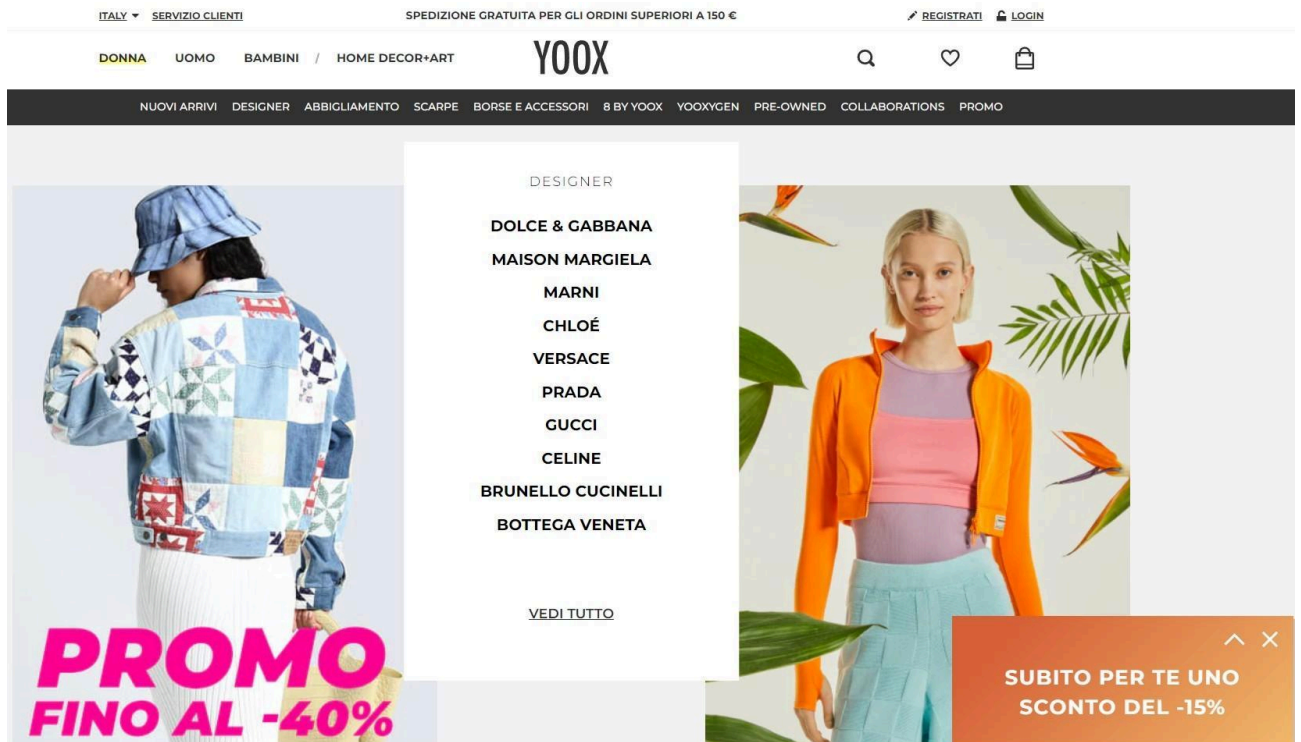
ITALY ▾ SERVIZIO CLIENTI

SPEDIZIONE GRATUITA PER GLI ORDINI SUPERIORI A 150 €

REGISTRATI LOGIN

DONNA UOMO BAMBINI / HOME DECOR+ART

YOOX

NUOVI ARRIVI DESIGNER ABBIGLIAMENTO SCARPE BORSE E ACCESSORI 8 BY YOOX YOOXYGEN PRE-OWNED COLLABORATIONS PROMO

DESIGNER

DOLCE & GABBANA
MAISON MARGIELA
MARNI
CHLOÉ
VERSACE
PRADA
GUCCI
CELINE
BRUNELLO CUCINELLI
BOTTEGA VENETA

VEDI TUTTO

PROMO
FINO AL -40%

SUBITO PER TE UNO SCONTO DEL -15%